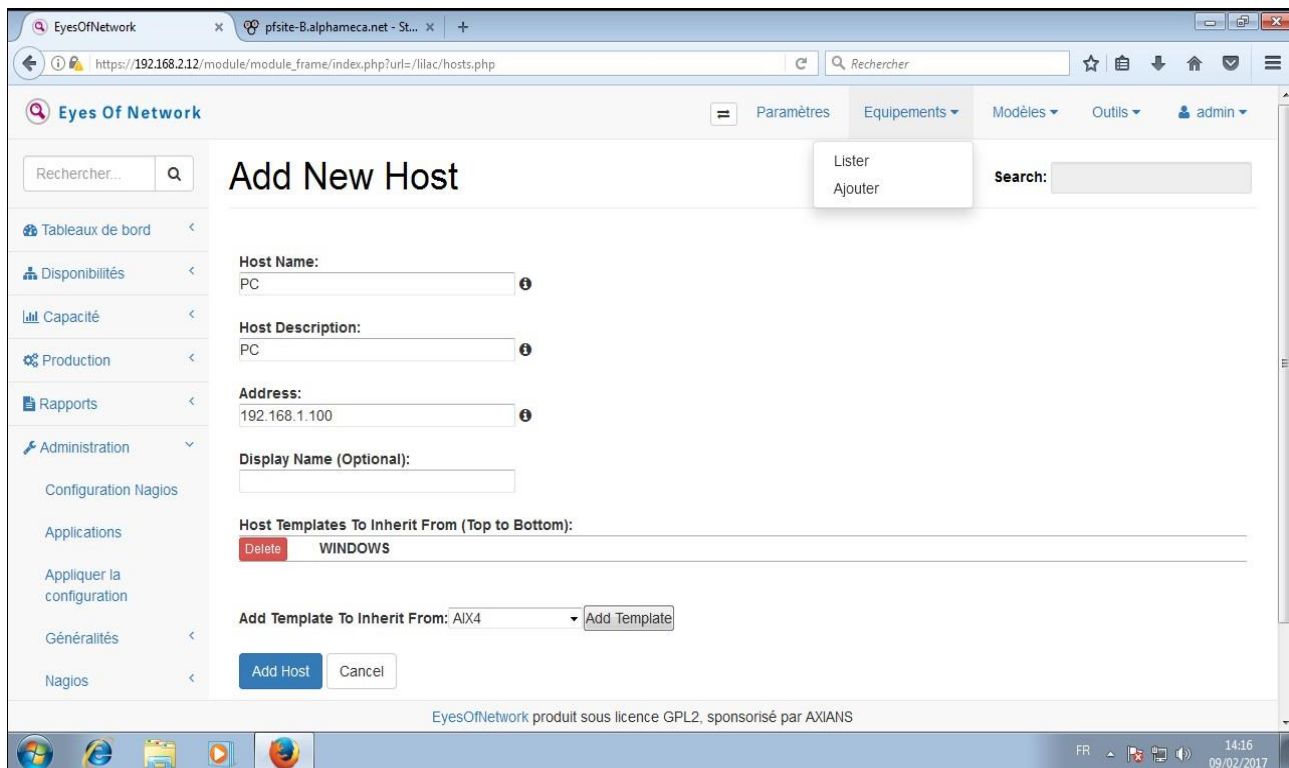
EyesOfNetwork ×
pfsite-B.alphameca.net - St... ×
+

https://192.168.2.12/module/module_frame/index.php?url=/lilac/hosts.php

Rechercher

Eyes Of Network

Paramètres
Equipements
Modèles
Outils
admin

Lister
Ajouter

Rechercher...

Add New Host

Search:

Tableaux de bord
Disponibilités
Capacité
Production
Rapports
Administration
Configuration Nagios
Applications
Appliquer la configuration
Généralités
Nagios

Host Name:
PC

Host Description:
PC

Address:
192.168.1.100

Display Name (Optional):

Host Templates To Inherit From (Top to Bottom):
Delete WINDOWS

Add Template To Inherit From: AIX4 Add Template

Add Host Cancel

EyesOfNetwork produit sous licence GPL2, sponsorisé par AXIANS

FR 14:16 09/02/2017